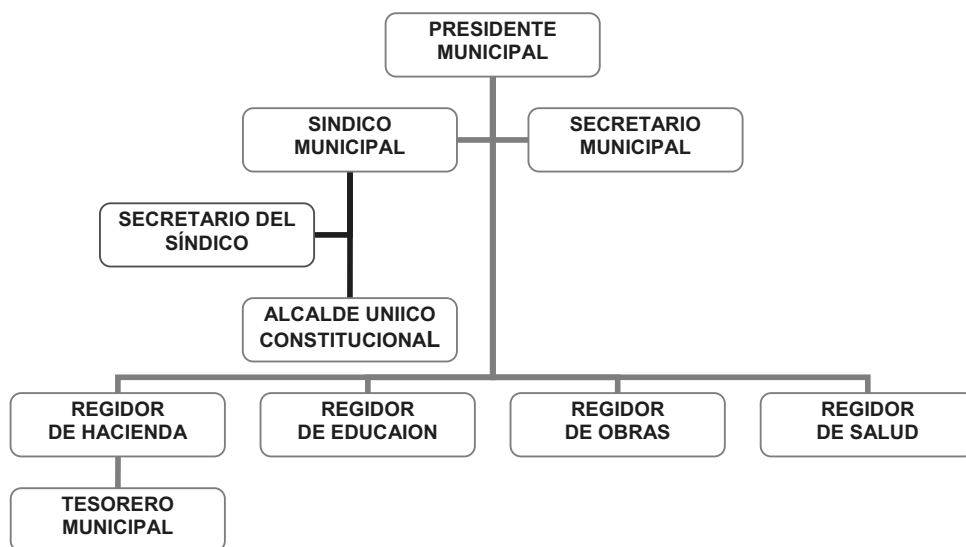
PRESIDENTE MUNICIPAL

SINDICO MUNICIPAL

SECRETARIO MUNICIPAL

SECRETARIO DEL SÍNDICO

ALCALDE UNIICO CONSTITUCIONAL

REGIDOR DE HACIENDA

REGIDOR DE EDUCAION

REGIDOR DE OBRAS

REGIDOR DE SALUD

TESORERO MUNICIPAL